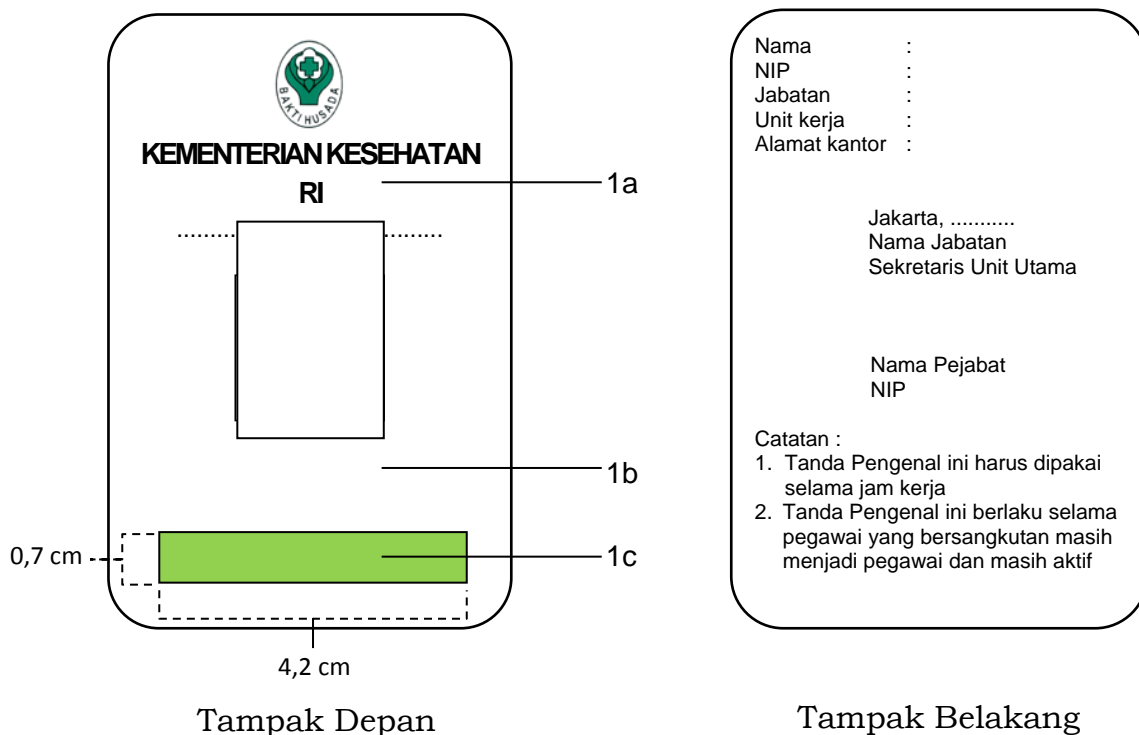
BAKTI HUSADA

KEMENTERIAN KESEHATAN RI

........ ........

1a

1b

1c

0,7 cm

4,2 cm

Tampak Depan

Nama :
NIP :
Jabatan :
Unit kerja :
Alamat kantor :

Jakarta, ...........
Nama Jabatan
Sekretaris Unit Utama

Nama Pejabat
NIP

Catatan :
1. Tanda Pengenal ini harus dipakai selama jam kerja
2. Tanda Pengenal ini berlaku selama pegawai yang bersangkutan masih menjadi pegawai dan masih aktif

Tampak Belakang